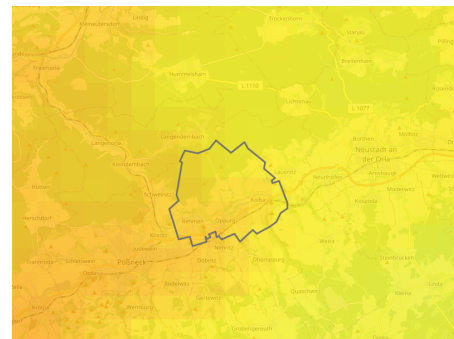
Lindig
Herrnwinkel
Pöllnitz
Trockenborn
Ganna
Pillingsdorf
Breitenhain
Hummelshain
L 1110
Rosendorf
Lichtenau
L 1077
Langendembach
Bucha
Neustadt an der Orla
Langenorla
Kleindembach
Neunhofen
Moderwitz
Schweinitz
Kolba
Knau
Herschdorf
Rehmen
Oppurg
Köstitz
Nimritz
Döbritz
Dreba
Pößneck
Schlettwein
Jüdewein
Oberoppurg
Quaschwitz
Bodelwitz
Wernburg
Linkenmühle
Grobengereuth